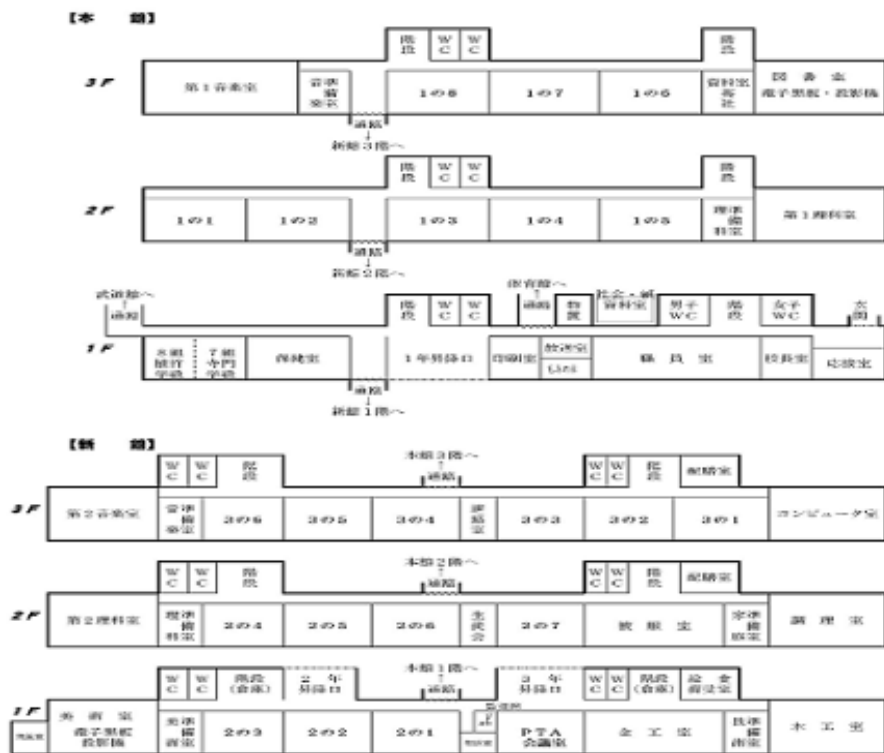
【本　館】

階段　WC　WC　階段

3F　第1音楽室　音準備楽室　1の6　1の7　1の5　資料室 寄社　図書室 電子黒板・投影機

通路
新館3階へ

階段　WC　WC　階段

2F　1の1　1の2　1の3　1の4　1の5　理準備科室　第1理科室

通路
新館2階へ

武道館へ
通路
体育館へ
通路　倉庫　社会・経 資料室　男子WC　階段　女子WC　玄関

階段　WC　WC

1F　8組 特別学級　7組 専門学級　保健室　1年昇降口　印刷室　放送室 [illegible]　職員室　校長室　応接室

通路
新館1階へ

【新　館】

WC　WC　階段
本館3階へ
通路
WC　WC　階段　記録室

3F　第2音楽室　音準備楽室　3の6　3の5　3の4　通路室　3の3　3の2　3の1　コンピュータ室

WC　WC　階段
本館2階へ
通路
WC　WC　階段　記録室

2F　第2理科室　理準備科室　2の4　2の5　2の6　生徒会　2の7　被服室　家準備庭室　調理室

WC　WC　階段(倉庫)　2年昇降口
本館1階へ
通路
3年昇降口　WC　WC　階段(倉庫)　給食搬入室

1F　美術室 電子黒板 投影機　美準備術室　2の3　2の2　2の1　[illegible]　PTA会議室　金工室　技準備術室　木工室